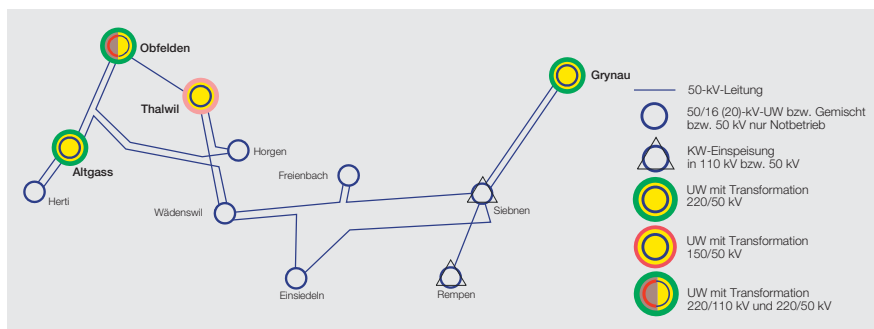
Obfelden

Thalwil

Altgass

Herti

Horgen

Freienbach

Wädenswil

Einsiedeln

Grynau

Siebnen

Rempen

50-kV-Leitung

50/16 (20)-kV-UW bzw. Gemischt bzw. 50 kV nur Notbetrieb

KW-Einspeisung in 110 kV bzw. 50 kV

UW mit Transformation 220/50 kV

UW mit Transformation 150/50 kV

UW mit Transformation 220/110 kV und 220/50 kV